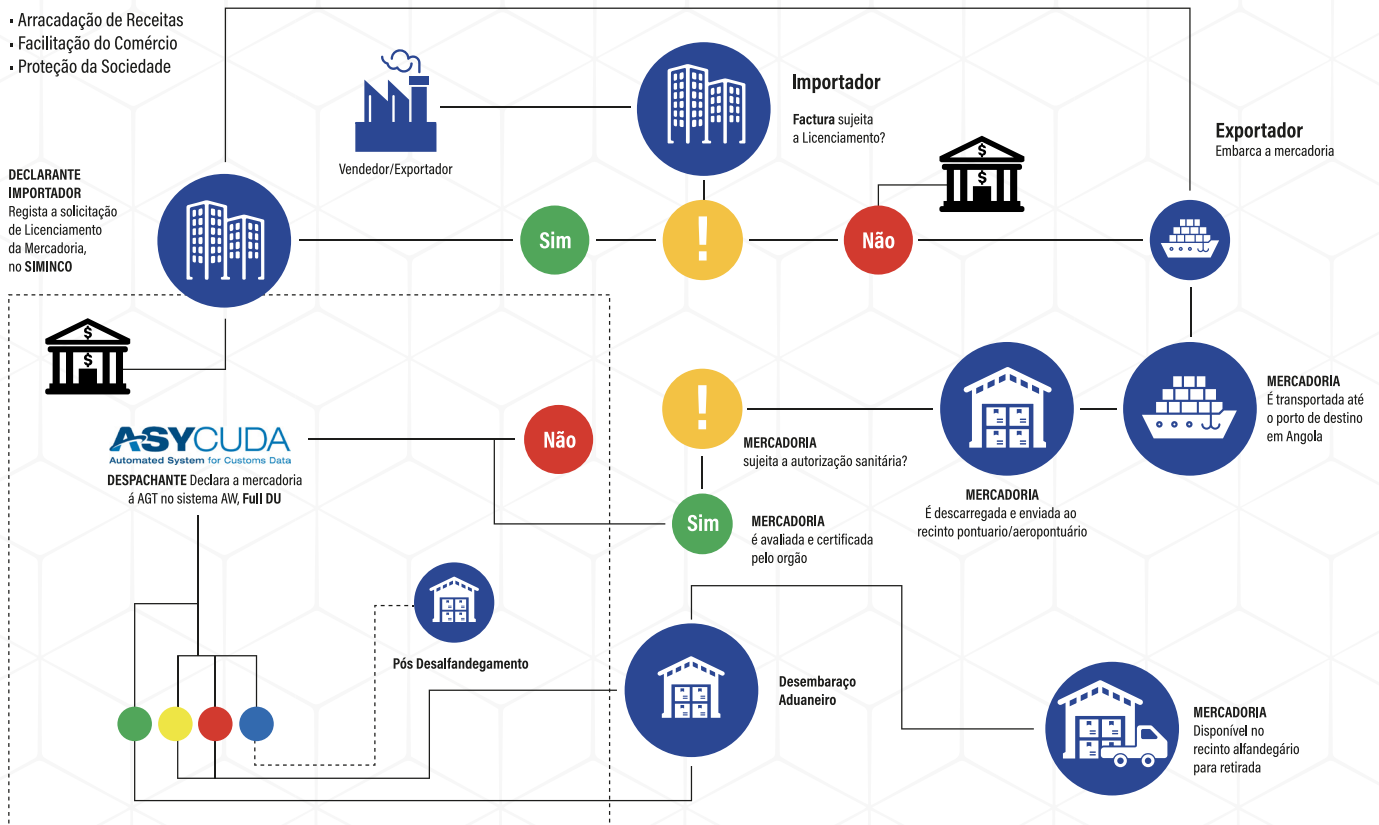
- Arracadação de Receitas
- Facilitação do Comércio
- Proteção da Sociedade

Vendedor/Exportador

Importador

Factura sujeita a Licenciamento?

Exportador
Embarca a mercadoria

DECLARANTE IMPORTADOR
Regista a solicitação de Licenciamento da Mercadoria, no SIMINCO

Sim

!

Não

ASYCUDA
Automated System for Customs Data

DESPACHANTE Declara a mercadoria á AGT no sistema AW, Full DU

Não

!

MERCADORIA
sujeita a autorização sanitária?

Sim

MERCADORIA
é avaliada e certificada pelo orgão

MERCADORIA
É descarregada e enviada ao recinto pontuario/aeropontuário

MERCADORIA
É transportada até o porto de destino em Angola

Pós Desalfandegamento

Desembaraço Aduaneiro

MERCADORIA
Disponível no recinto alfandegário para retirada